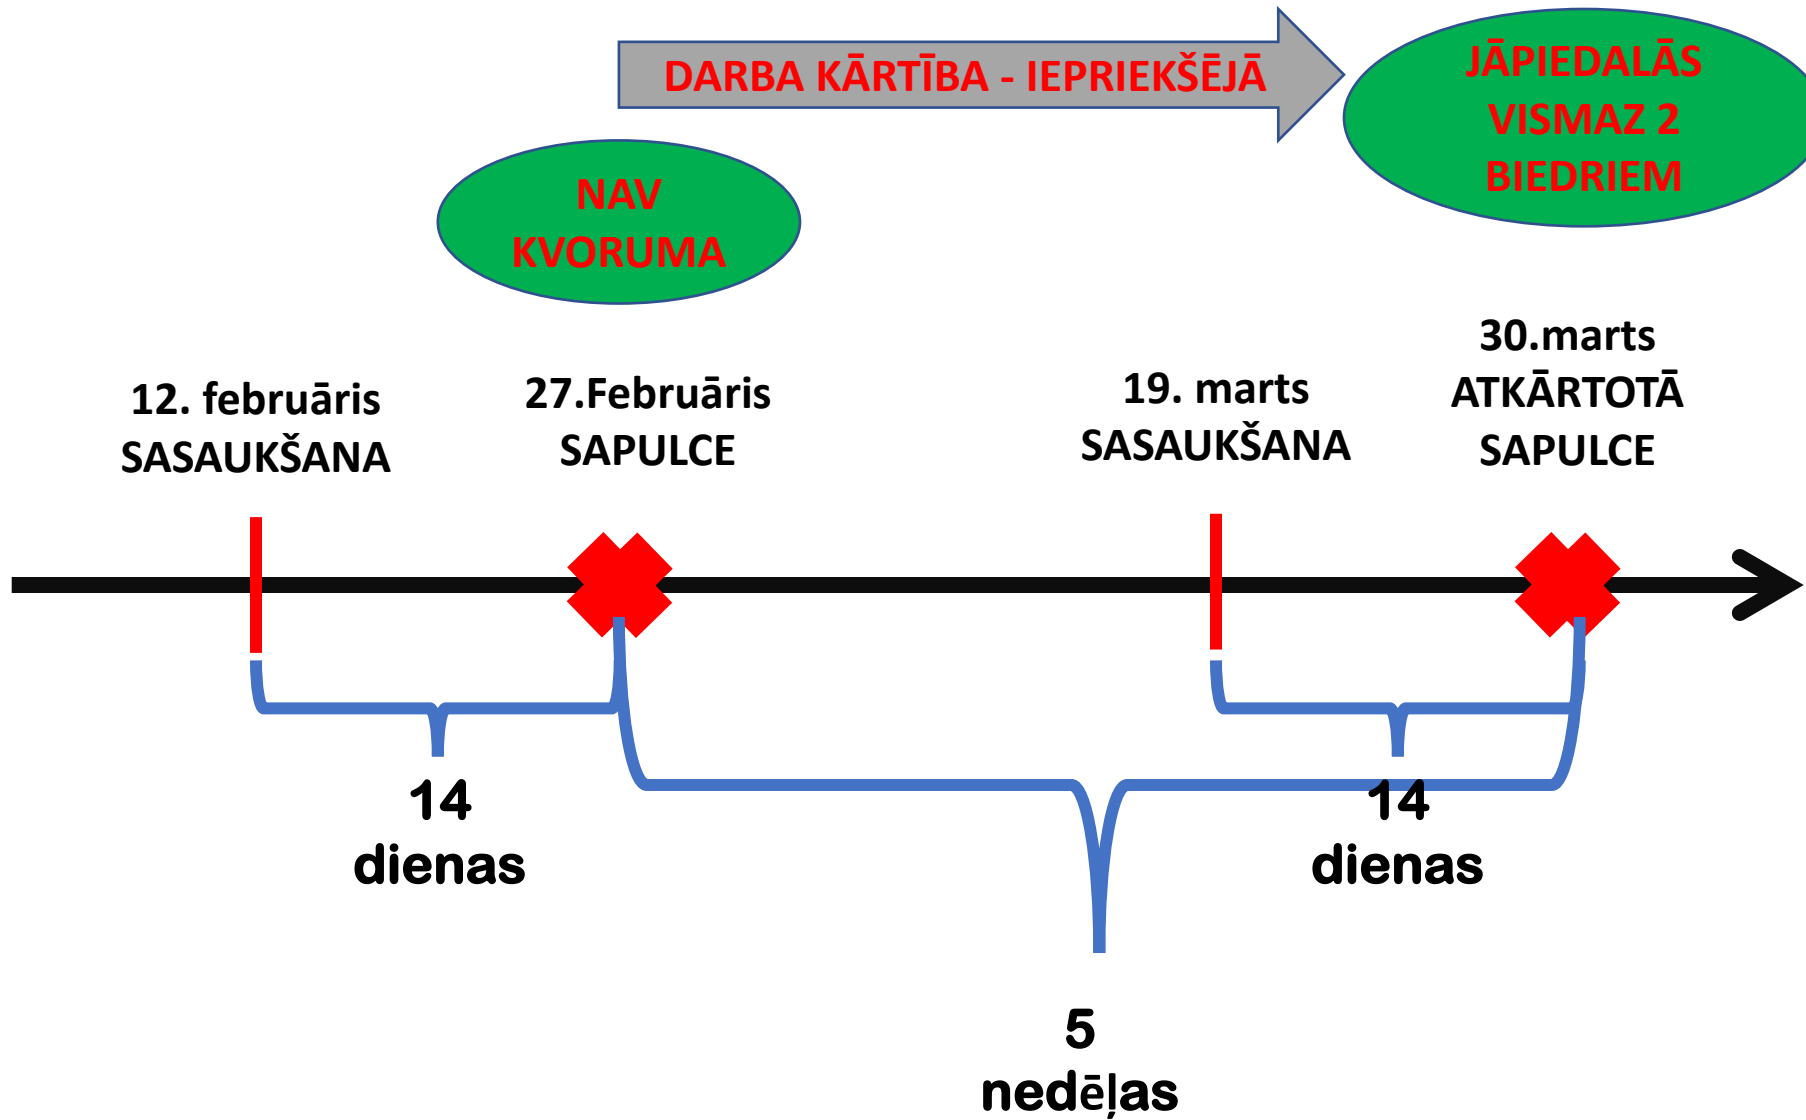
DARBA KĀRTĪBA - IEPRIEKŠĒJĀ

JĀPIEDALĀS VISMAZ 2 BIEDRIEM

NAV KVORUMA

12. februāris SASAUKŠANA

27.Februāris SAPULCE

19. marts SASAUKŠANA

30.marts ATKĀRTOTĀ SAPULCE

14 dienas

14 dienas

5 nedēļas